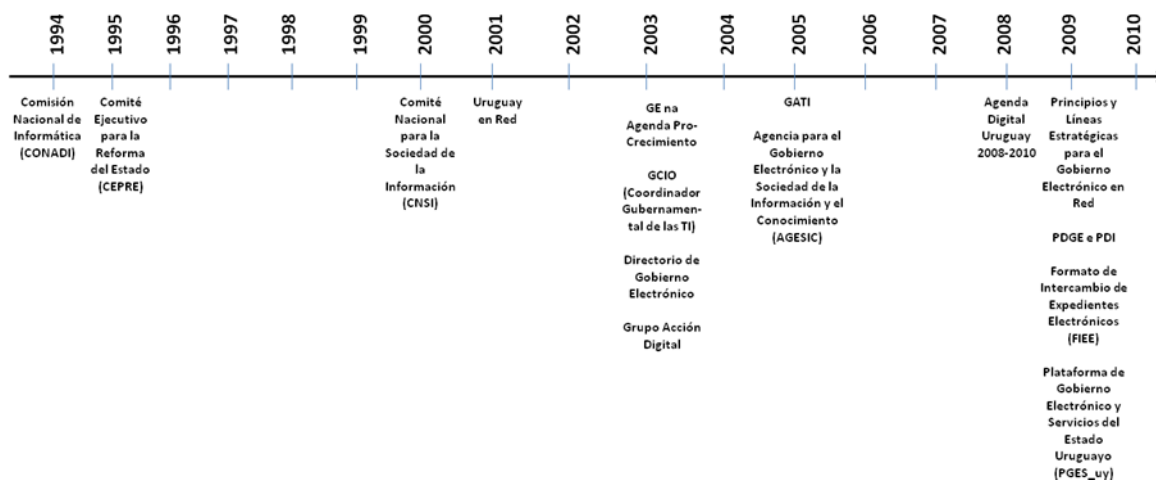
1994 1995 1996 1997 1998 1999 2000 2001 2002 2003 2004 2005 2006 2007 2008 2009 2010

Comisión Nacional de Informática (CONADI)

Comité Ejecutivo para la Reforma del Estado (CEPRE)

Comité Nacional para la Sociedad de la Información (CNSI)

Uruguay en Red

GE na Agenda Pro-Crecimiento

GCIO (Coordinador Gubernamental de las TI)

Directorio de Gobierno Electrónico

Grupo Acción Digital

GATI

Agencia para el Gobierno Electrónico y la Sociedad de la Información y el Conocimiento (AGESIC)

Agenda Digital Uruguay 2008-2010

Principios y Líneas Estratégicas para el Gobierno Electrónico en Red

PDGE e PDI

Formato de Intercambio de Expedientes Electrónicos (FIEE)

Plataforma de Gobierno Electrónico y Servicios del Estado Uruguayo (PGES_uy)